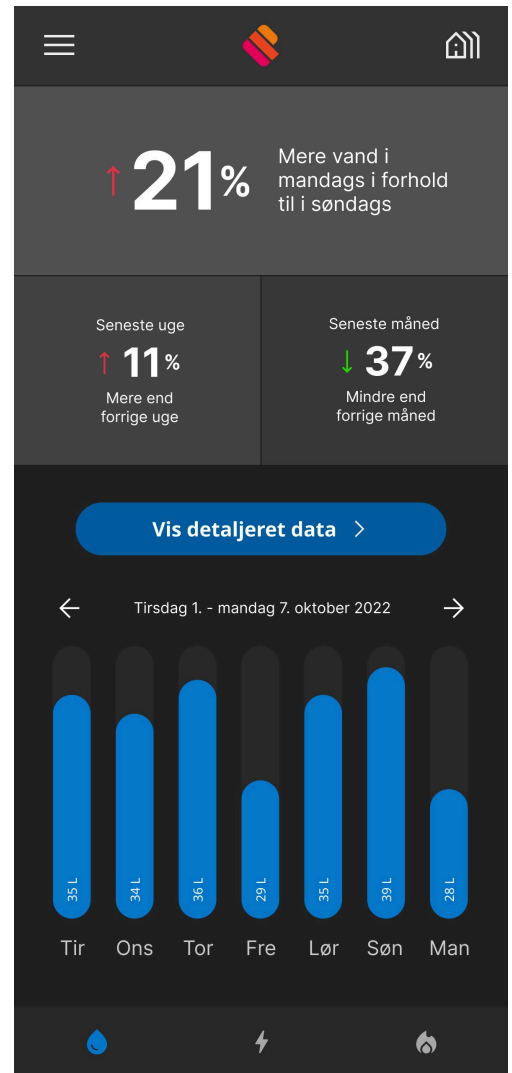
↑ 21%

Mere vand i mandags i forhold til i søndags

Seneste uge
↑ 11%
Mere end forrige uge

Seneste måned
↓ 37%
Mindre end forrige måned

Vis detaljeret data >

← Tirsdag 1. - mandag 7. oktober 2022 →

35 L
34 L
36 L
29 L
35 L
39 L
28 L

Tir Ons Tor Fre Lør Søn Man